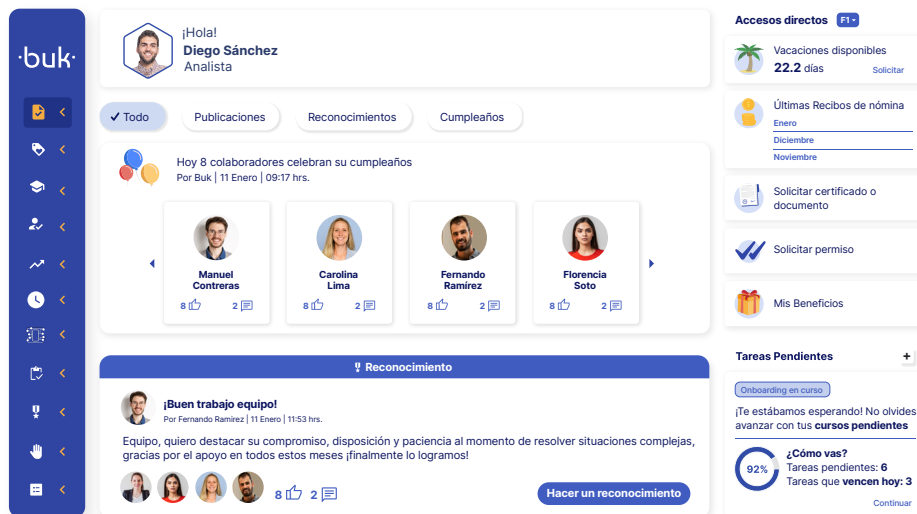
·buk·

¡Hola!
Diego Sánchez
Analista

✓ Todo
Publicaciones
Reconocimientos
Cumpleaños

Hoy 8 colaboradores celebran su cumpleaños
Por Buk | 11 Enero | 09:17 hrs.

Manuel Contreras
8 2

Carolina Lima
8 2

Fernando Ramírez
8 2

Florencia Soto
8 2

Reconocimiento

¡Buen trabajo equipo!
Por Fernando Ramirez | 11 Enero | 11:53 hrs.

Equipo, quiero destacar su compromiso, disposición y paciencia al momento de resolver situaciones complejas, gracias por el apoyo en todos estos meses ¡finalmente lo logramos!

8 2
Hacer un reconocimiento

Accesos directos F1

Vacaciones disponibles
22.2 días
Solicitar

Últimas Recibos de nómina
Enero
Diciembre
Noviembre

Solicitar certificado o documento

Solicitar permiso

Mis Beneficios

Tareas Pendientes +

Onboarding en curso
¡Te estábamos esperando! No olvides avanzar con tus cursos pendientes

92%
¿Cómo vas?
Tareas pendientes: 6
Tareas que vencen hoy: 3
Continuar